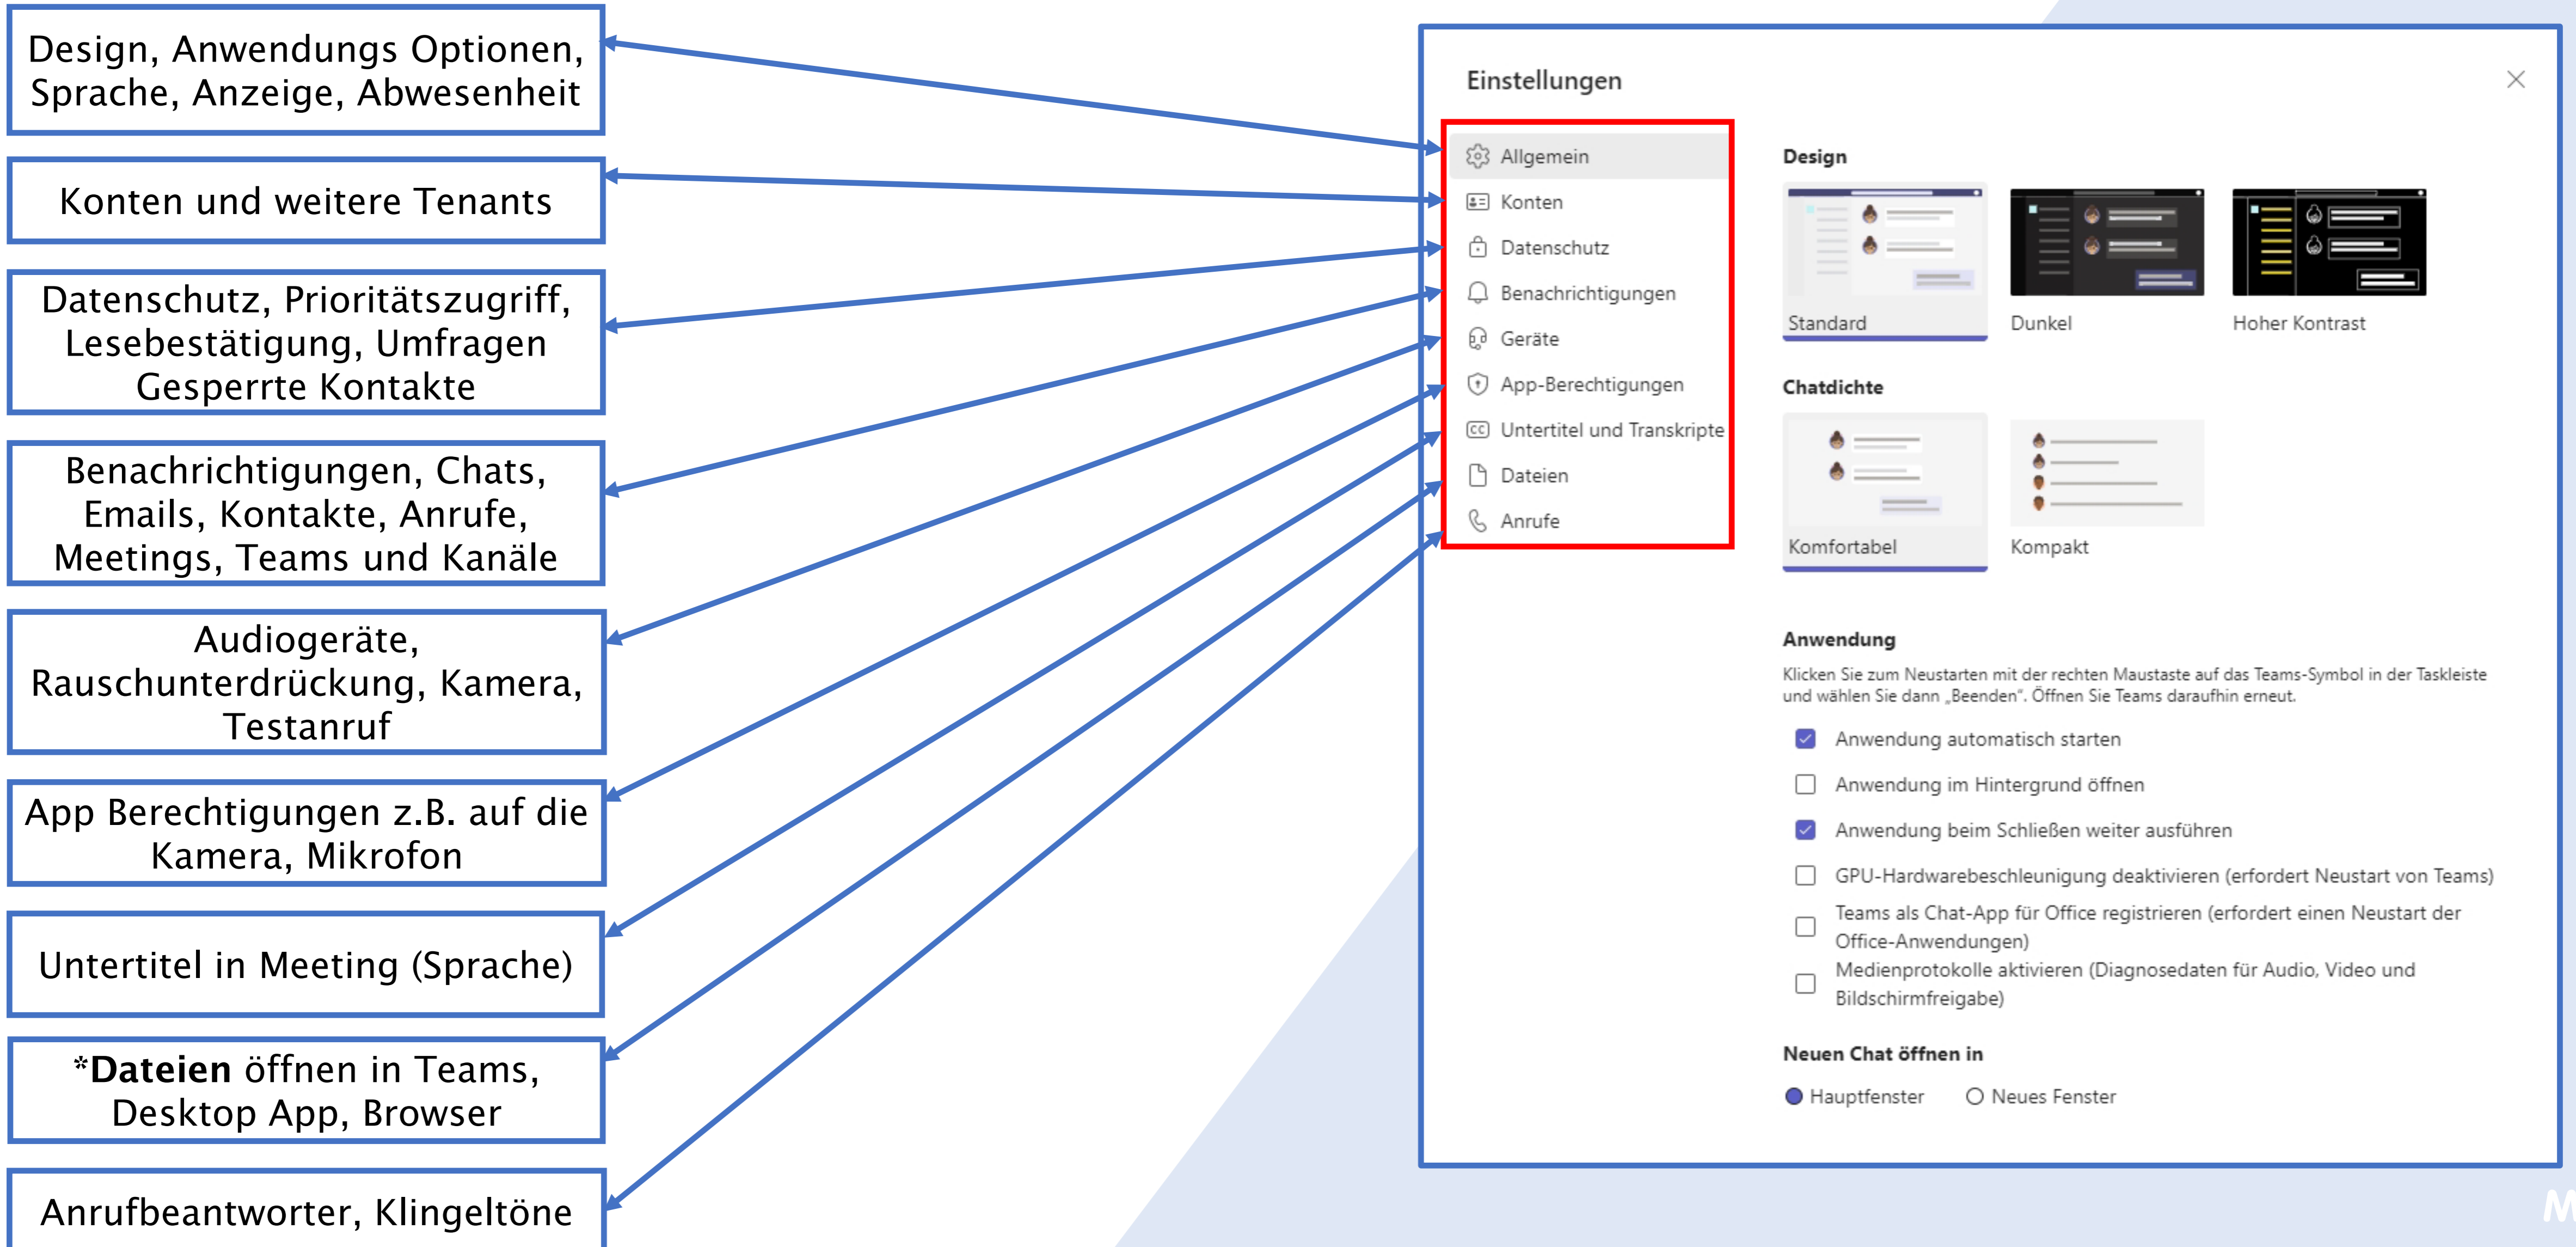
Design, Anwendungs Optionen, Sprache, Anzeige, Abwesenheit

Konten und weitere Tenants

Datenschutz, Prioritätszugriff, Lesebestätigung, Umfragen Gesperrte Kontakte

Benachrichtigungen, Chats, Emails, Kontakte, Anrufe, Meetings, Teams und Kanäle

Audiogeräte, Rauschunterdrückung, Kamera, Testanruf

App Berechtigungen z.B. auf die Kamera, Mikrofon

Untertitel in Meeting (Sprache)

***Dateien** öffnen in Teams, Desktop App, Browser

Anrufbeantworter, Klingeltöne

Einstellungen

Allgemein
Konten
Datenschutz
Benachrichtigungen
Geräte
App-Berechtigungen
Untertitel und Transkripte
Dateien
Anrufe

Design

Standard
Dunkel
Hoher Kontrast

Chatdichte

Komfortabel
Kompakt

Anwendung

Klicken Sie zum Neustarten mit der rechten Maustaste auf das Teams-Symbol in der Taskleiste und wählen Sie dann „Beenden". Öffnen Sie Teams daraufhin erneut.

Anwendung automatisch starten
Anwendung im Hintergrund öffnen
Anwendung beim Schließen weiter ausführen
GPU-Hardwarebeschleunigung deaktivieren (erfordert Neustart von Teams)
Teams als Chat-App für Office registrieren (erfordert einen Neustart der Office-Anwendungen)
Medienprotokolle aktivieren (Diagnosedaten für Audio, Video und Bildschirmfreigabe)

Neuen Chat öffnen in

Hauptfenster
Neues Fenster